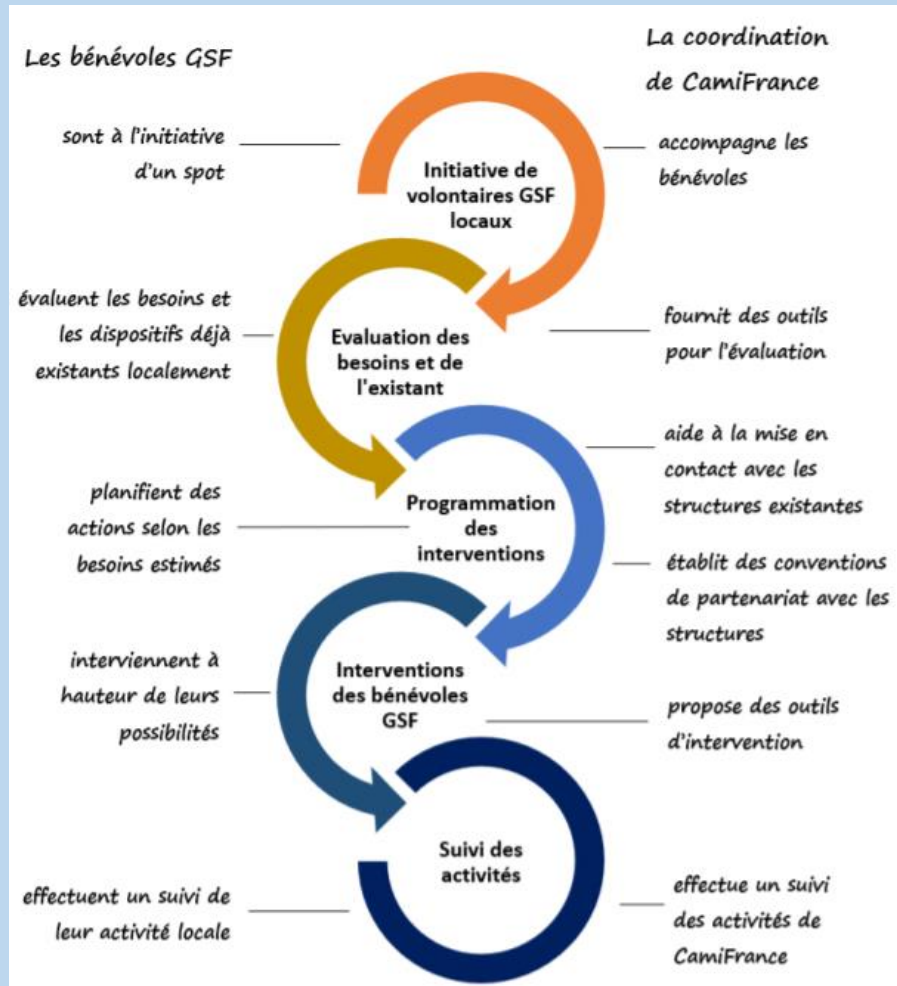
Les bénévoles GSF

La coordination de CamiFrance

sont à l'initiative d'un spot

Initiative de volontaires GSF locaux

accompagne les bénévoles

évaluent les besoins et les dispositifs déjà existants localement

Evaluation des besoins et de l'existant

fournit des outils pour l'évaluation

aide à la mise en contact avec les structures existantes

planifient des actions selon les besoins estimés

Programmation des interventions

établit des conventions de partenariat avec les structures

interviennent à hauteur de leurs possibilités

Interventions des bénévoles GSF

propose des outils d'intervention

Suivi des activités

effectuent un suivi de leur activité locale

effectue un suivi des activités de CamiFrance